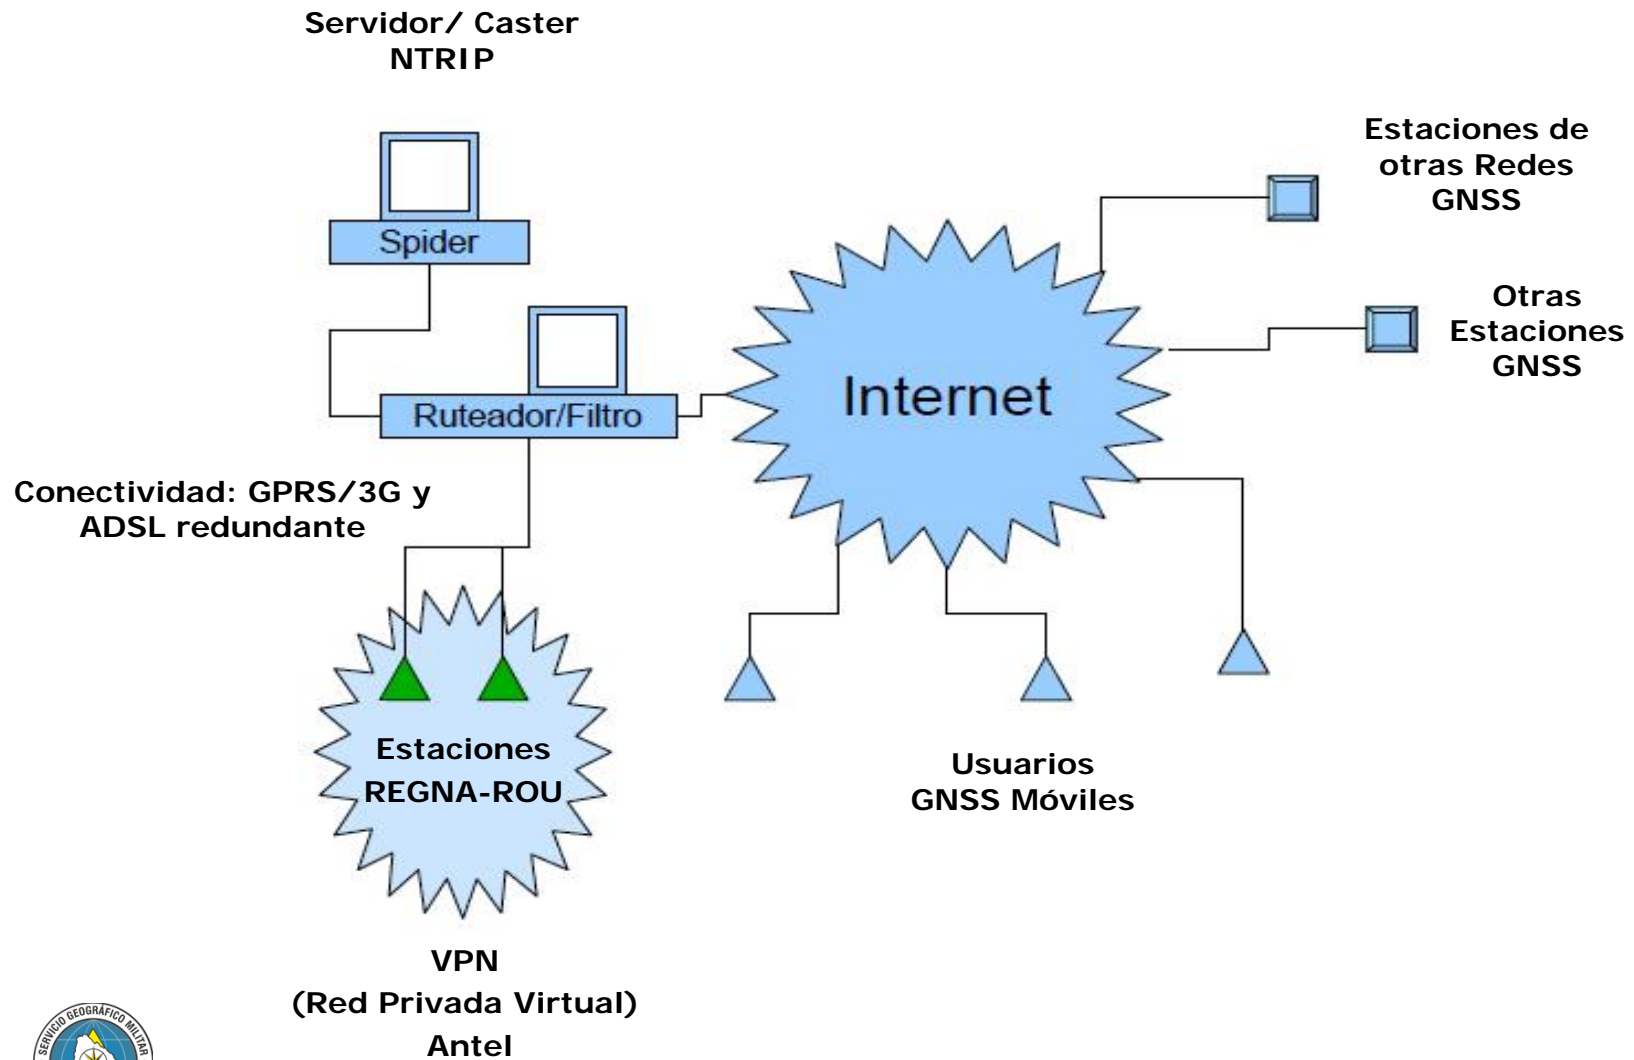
Servidor/ Caster
NTRIP

Spider

Ruteador/Filtro

Internet

Estaciones de
otras Redes
GNSS

Otras
Estaciones
GNSS

Conectividad: GPRS/3G y
ADSL redundante

Estaciones
REGNA-ROU

Usuarios
GNSS Móviles

VPN
(Red Privada Virtual)
Antel

SERVICIO GEOGRÁFICO MILITAR